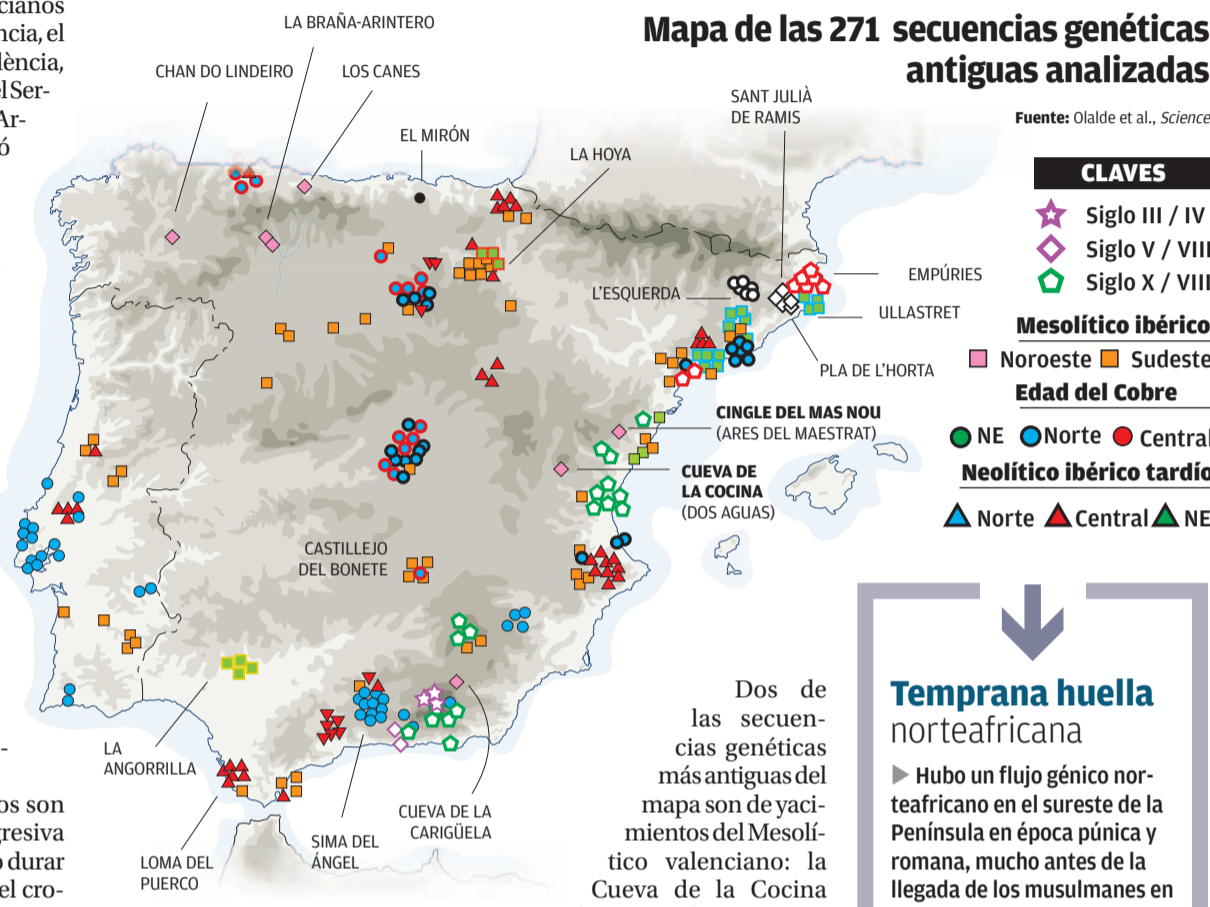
cianos
ncia, el
lència,
el Ser-
Ar-
ó

-

os son
gresiva
o durar
el cro-

Mapa de las 271 secuencias genéticas
antiguas analizadas

Fuente: Olalde et al., Science

CLAVES
Siglo III / IV
Siglo V / VIII
Siglo X / VIII

Mesolítico ibérico
Noroeste Sudeste
Edad del Cobre
NE Norte Central
Neolítico ibérico tardío
Norte Central NE

LA BRAÑA-ARINTERO
CHAN DO LINDEIRO
LOS CANES
EL MIRÓN
LA HOYA
SANT JULIÀ DE RAMIS
EMPÚRIES
L'ESQUERDA
ULLASTRET
PLA DE L'HORTA
CINGLE DEL MAS NOU (ARES DEL MAESTRAT)
CUEVA DE LA COCINA (DOS AGUAS)
CASTILLEJO DEL BONETE
LA ANGORRILLA
LOMA DEL PUERCO
SIMA DEL ÁNGEL
CUEVA DE LA CARIGÜELA

Dos de las secuencias genéticas más antiguas del mapa son de yacimientos del Mesolítico valenciano: la Cueva de la Cocina

Temprana huella norteafricana

▶ Hubo un flujo génico norteafricano en el sureste de la Península en época púnica y romana, mucho antes de la llegada de los musulmanes en